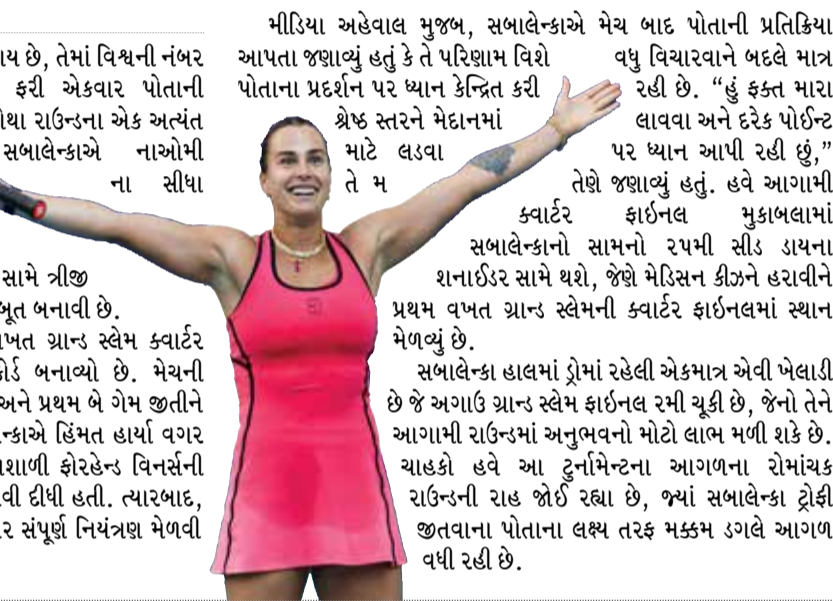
ાય છે, તેમાં વિશ્વની નંબર ફરી એકવાર પોતાની થા રાઉન્ડના એક અત્યંત સબાલેન્કાએ નાઓમી ના સીધા

સામે ત્રીજી બૂત બનાવી છે.

ખત ગ્રાન્ડ સ્લેમ ક્વાર્ટર ોર્ડ બનાવ્યો છે. મેચની અને પ્રથમ બે ગેમ જીતીને ન્કાએ હિંમત હાર્યા વગર શાળી ફોરહેન્ડ વિનર્સની વી દીધી હતી. ત્યારબાદ, ર સંપૂર્ણ નિયંત્રણ મેળવી

મીડિયા અહેવાલ મુજબ, સબાલેન્કાએ મેચ બાદ પોતાની પ્રતિક્રિયા આપતા જણાવ્યું હતું કે તે પરિણામ વિશે વધુ વિચારવાને બદલે માત્ર પોતાના પ્રદર્શન પર ધ્યાન કેન્દ્રિત કરી રહી છે. "હું ફક્ત મારા શ્રેષ્ઠ સ્તરને મેદાનમાં લાવવા અને દરેક પોઈન્ટ માટે લડવા પર ધ્યાન આપી રહી છું," તે મ તેણે જણાવ્યું હતું. હવે આગામી ક્વાર્ટર ફાઈનલ મુકાબલામાં સબાલેન્કાનો સામનો ૨૫મી સીડ ડાયના શનાઈડર સામે થશે, જેણે મેડિસન કીઝને હરાવીને પ્રથમ વખત ગ્રાન્ડ સ્લેમની ક્વાર્ટર ફાઈનલમાં સ્થાન મેળવ્યું છે.

સબાલેન્કા હાલમાં ડ્રોમાં રહેલી એકમાત્ર એવી ખેલાડી છે જે અગાઉ ગ્રાન્ડ સ્લેમ ફાઈનલ રમી ચૂકી છે, જેનો તેને આગામી રાઉન્ડમાં અનુભવનો મોટો લાભ મળી શકે છે. ચાહકો હવે આ ટુર્નામેન્ટના આગળના રોમાંચક રાઉન્ડની રાહ જોઈ રહ્યા છે, જ્યાં સબાલેન્કા ટ્રોફી જીતવાના પોતાના લક્ષ્ય તરફ મક્કમ ડગલે આગળ વધી રહી છે.